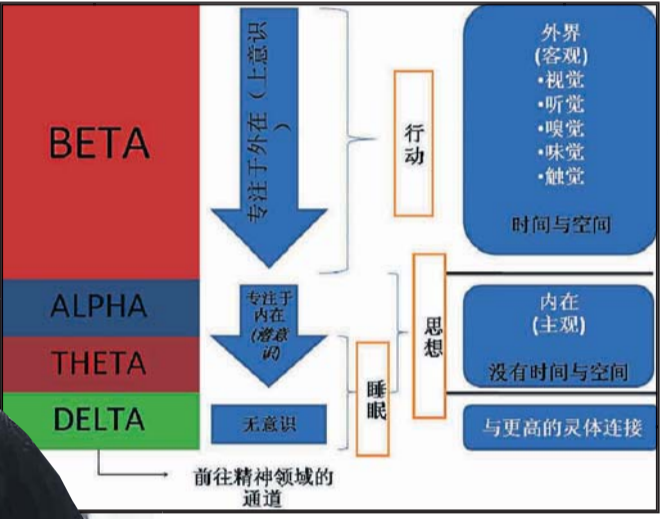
BETA

ALPHA

THETA

DELTA

专注于外在（上意识）

专注于内在（潜意识）

无意识

行动

思想

睡眠

外界
(客观)
•视觉
•听觉
•嗅觉
•味觉
•触觉

时间与空间

内在
(主观)

没有时间与空间

与更高的灵体连接

前往精神领域的通道